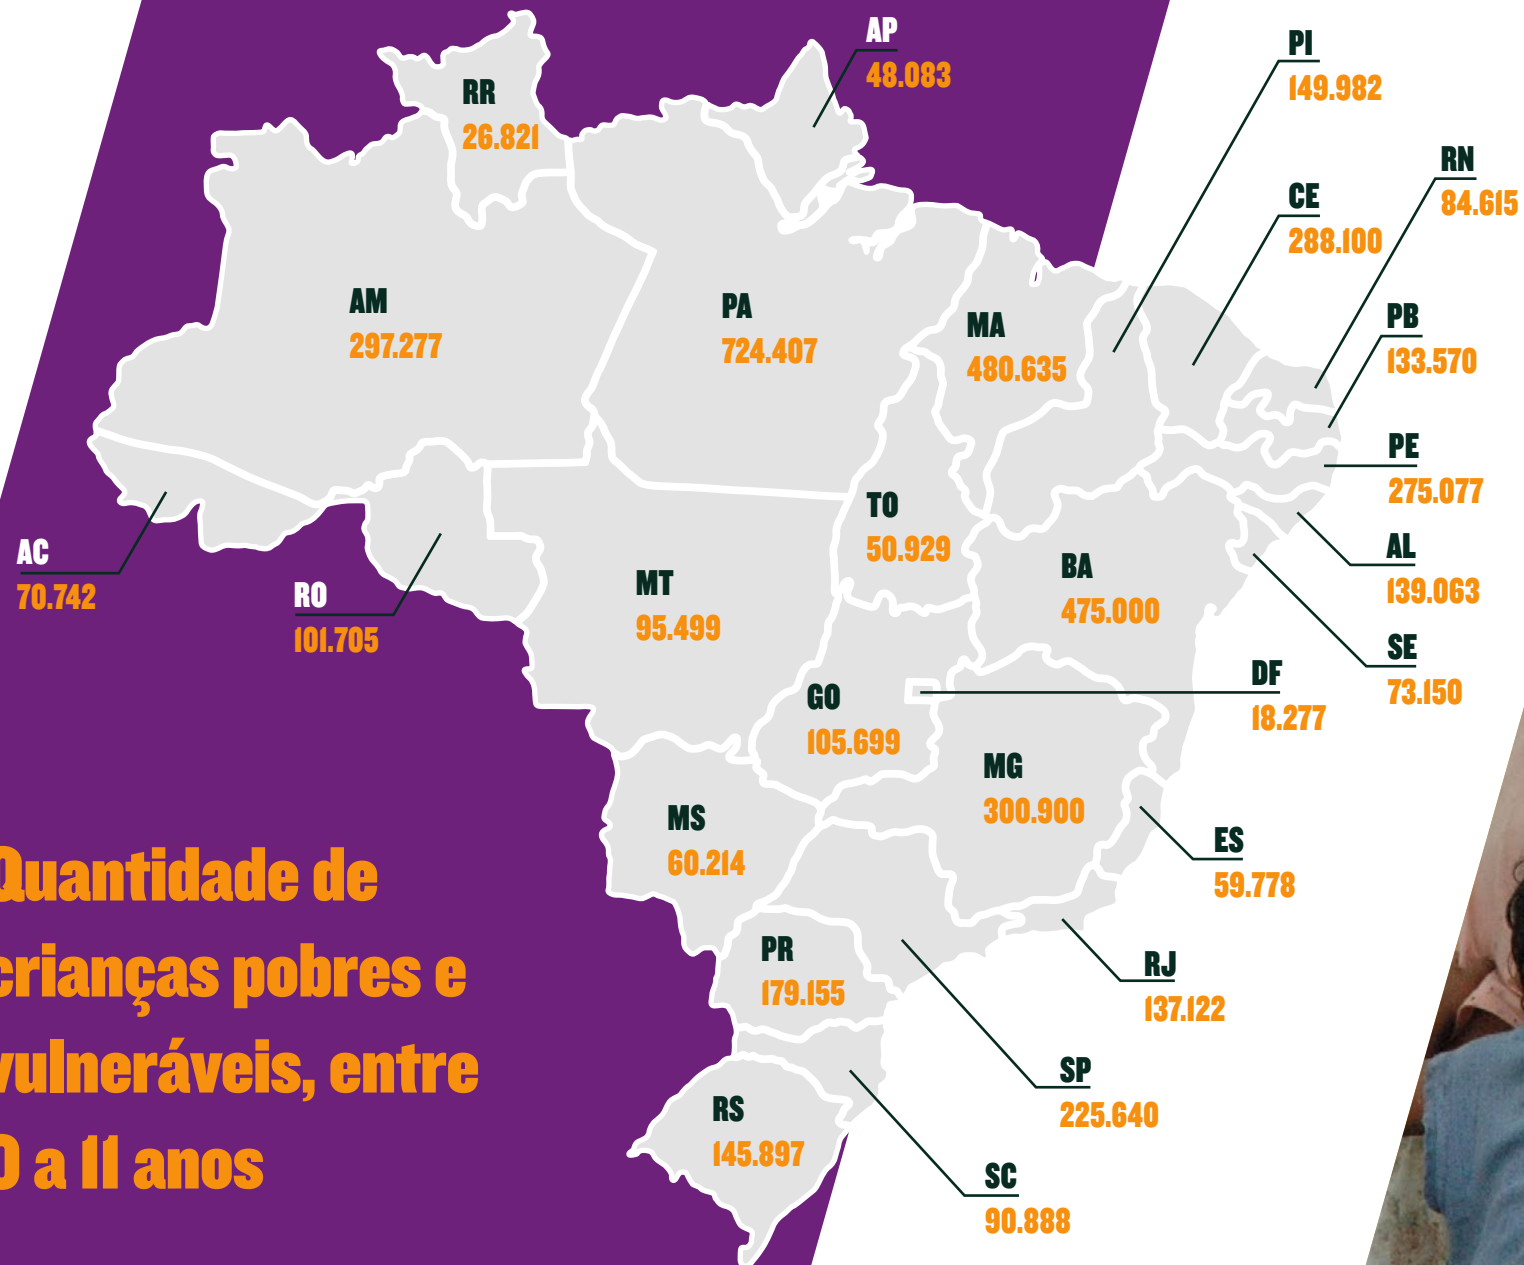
AP
48.083

PI
149.982

RR
26.821

RN
84.615

CE
288.100

AM
297.277

PA
724.407

MA
480.635

PB
133.570

PE
275.077

TO
50.929

AC
70.742

BA
475.000

AL
139.063

RO
101.705

MT
95.499

SE
73.150

DF
18.277

GO
105.699

MG
300.900

MS
60.214

ES
59.778

Quantidade de crianças pobres e vulneráveis, entre 0 a 11 anos

PR
179.155

RJ
137.122

SP
225.640

RS
145.897

SC
90.888